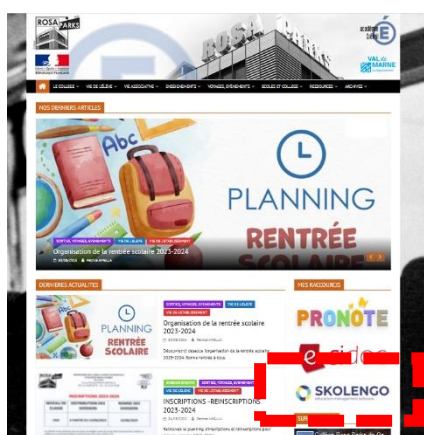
ROSA PARKS

VAL de MARNE

LE COLLÈGE · VIE DE L'ÉLÈVE · VIE ASSOCIATIVE · ENSEIGNEMENTS · VOYAGES, ÉVÈNEMENTS · ÉCOLES ET COLLÈGE · RESSOURCES · ARCHIVES

NOS DERNIERS ARTICLES

Abc

PLANNING

RENTRÉE SCOLAIRE

Organisation de la rentrée scolaire 2023-2024

DERNIÈRES ACTUALITÉS

PLANNING RENTRÉE SCOLAIRE

Organisation de la rentrée scolaire 2023-2024

INSCRIPTIONS - REINSCRIPTIONS 2023-2024

MES RACCOURCIS

PRONOTE

SKOLENGO